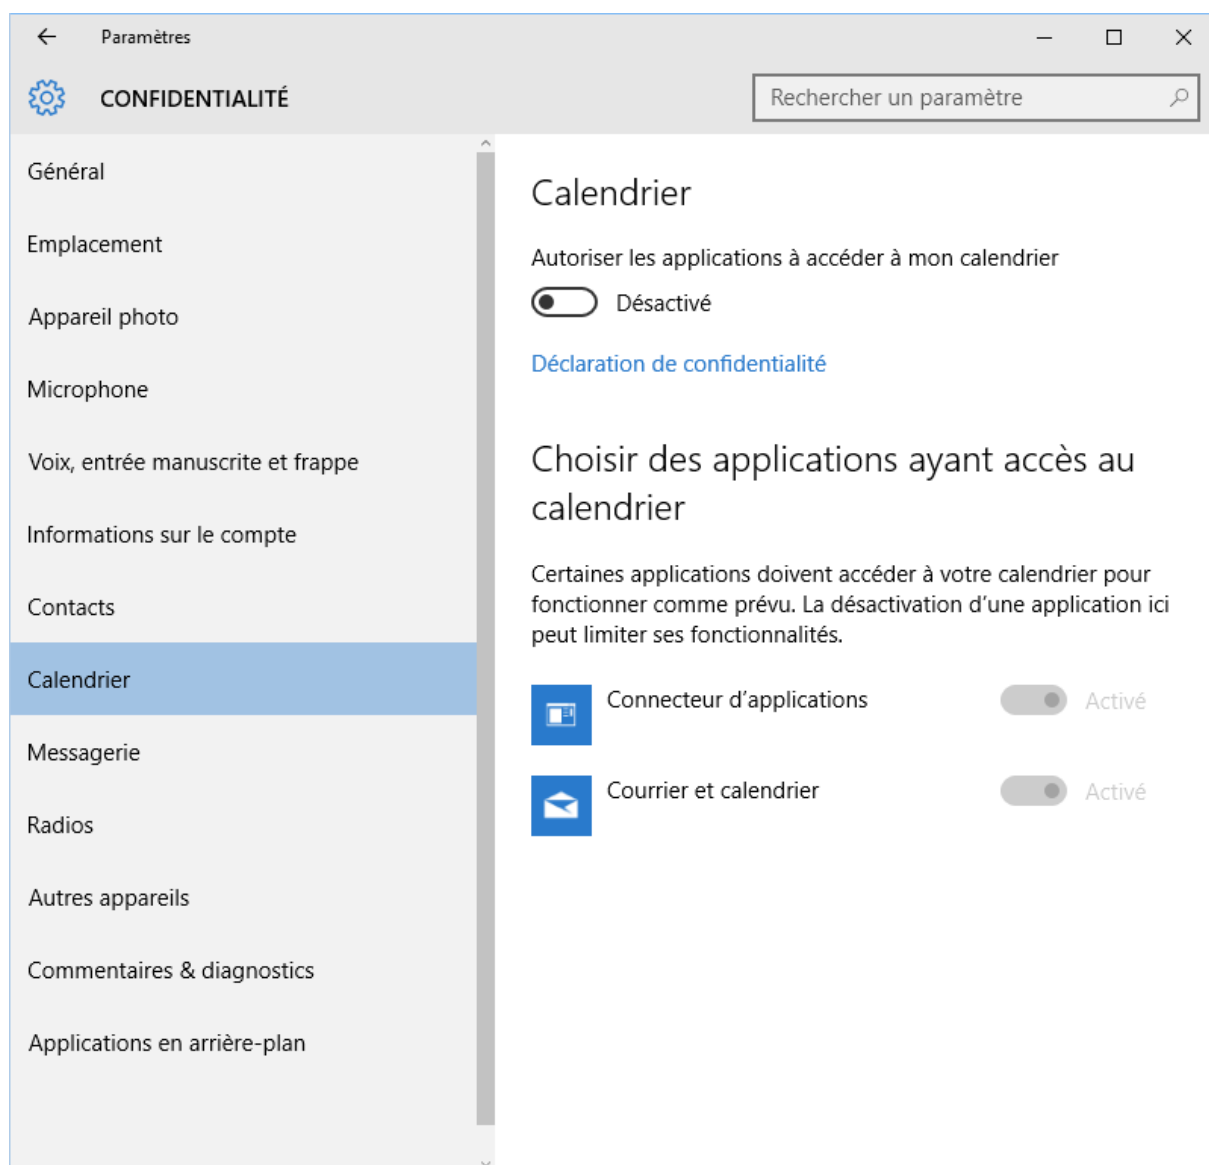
Paramètres

CONFIDENTIALITÉ

Rechercher un paramètre

Général

Emplacement

Appareil photo

Microphone

Voix, entrée manuscrite et frappe

Informations sur le compte

Contacts

Calendrier

Messagerie

Radios

Autres appareils

Commentaires & diagnostics

Applications en arrière-plan

Calendrier

Autoriser les applications à accéder à mon calendrier

Désactivé

Déclaration de confidentialité

Choisir des applications ayant accès au calendrier

Certaines applications doivent accéder à votre calendrier pour fonctionner comme prévu. La désactivation d'une application ici peut limiter ses fonctionnalités.

Connecteur d'applications

Activé

Courrier et calendrier

Activé